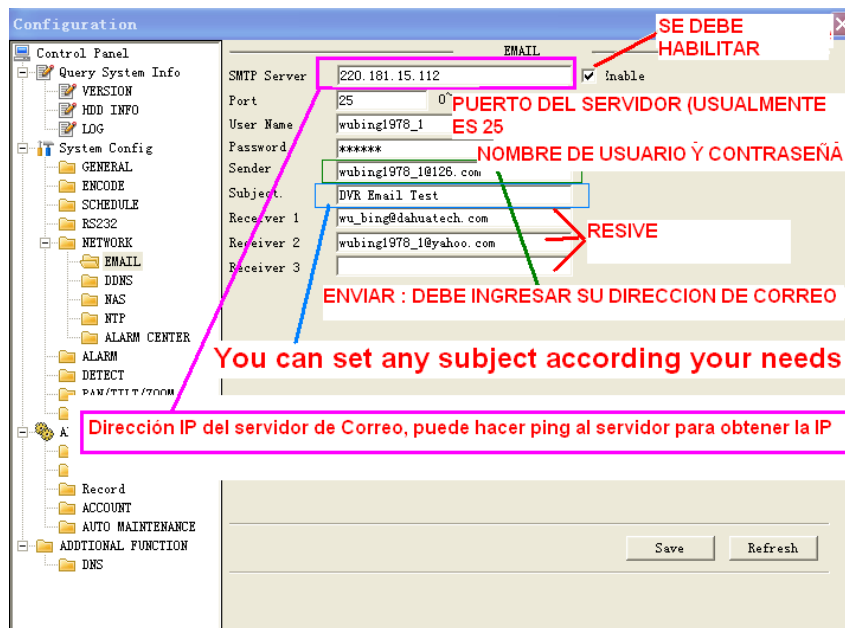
Configuration

Control Panel
Query System Info
VERSION
HDD INFO
LOG
System Config
GENERAL
ENCODE
SCHEDULE
RS232
NETWORK
EMAIL
DDNS
NAS
NTP
ALARM CENTER
ALARM
DETECT
PAN/TILT/ZOOM
A
Record
ACCOUNT
AUTO MAINTENANCE
ADDTIONAL FUNCTION
DNS

EMAIL

SMTP Server 220.181.15.112
Enable
Port 25
User Name wubing1978_1
Password ******
Sender wubing1978_1@126.com
Subject DVR Email Test
Receiver 1 wu_bing@dahuatech.com
Receiver 2 wubing1978_1@yahoo.com
Receiver 3

SE DEBE HABILITAR

PUERTO DEL SERVIDOR (USUALMENTE ES 25

NOMBRE DE USUARIO Y CONTRASEÑA

RESIVE

ENVIAR : DEBE INGRESAR SU DIRECCION DE CORREO

You can set any subject according your needs

Dirección IP del servidor de Correo, puede hacer ping al servidor para obtener la IP

Save
Refresh